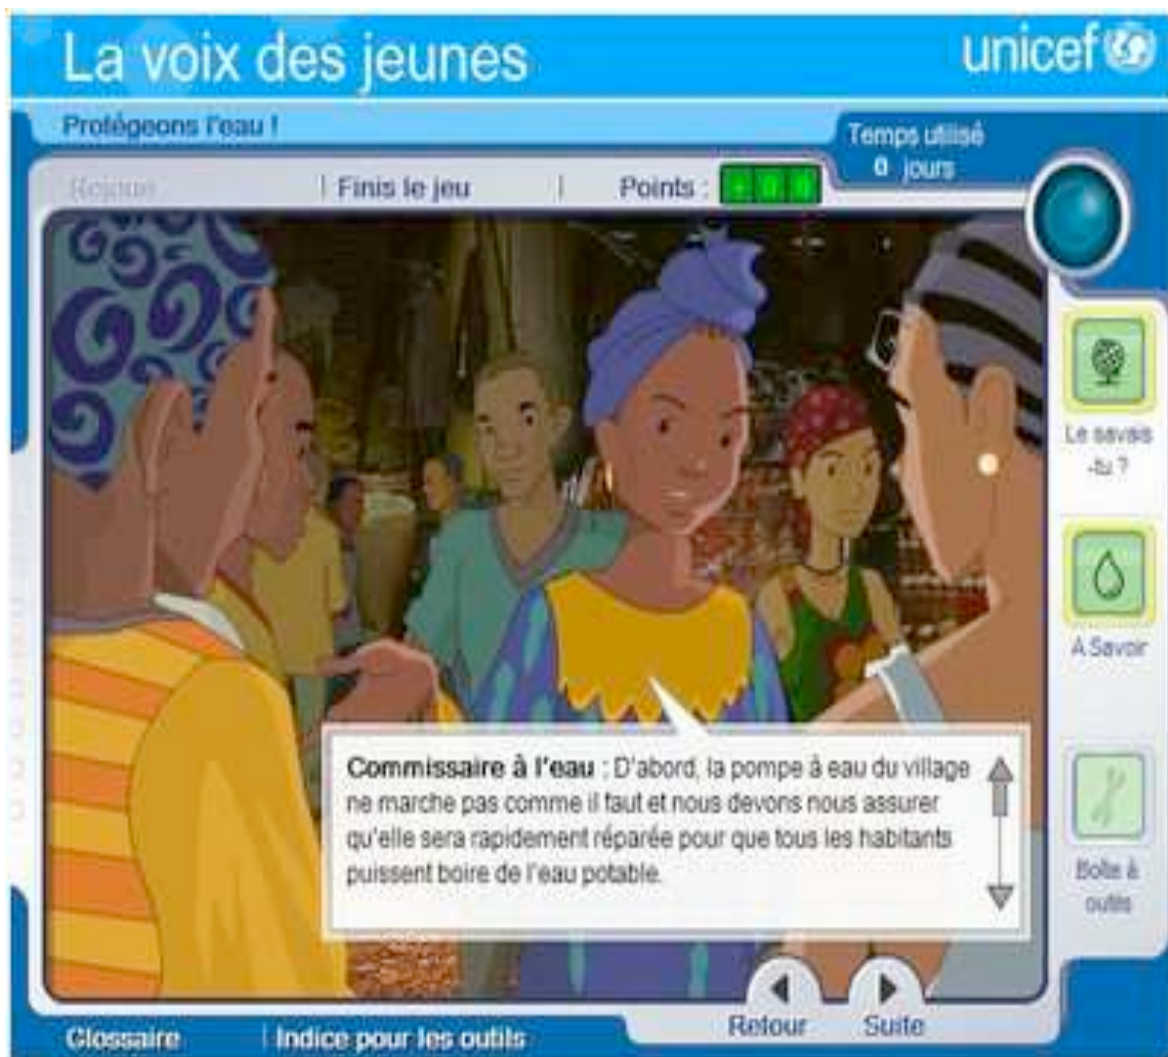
La voix des jeunes

unicef

Protégeons l'eau !

Temps utilisé
0 jours

Rejouer | Finis le jeu | Points : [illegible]

Le savais-tu ?

A Savoir

Boîte à outils

**Commissaire à l'eau** : D'abord, la pompe à eau du village ne marche pas comme il faut et nous devons nous assurer qu'elle sera rapidement réparée pour que tous les habitants puissent boire de l'eau potable.

Retour

Suite

Glossaire | Indice pour les outils